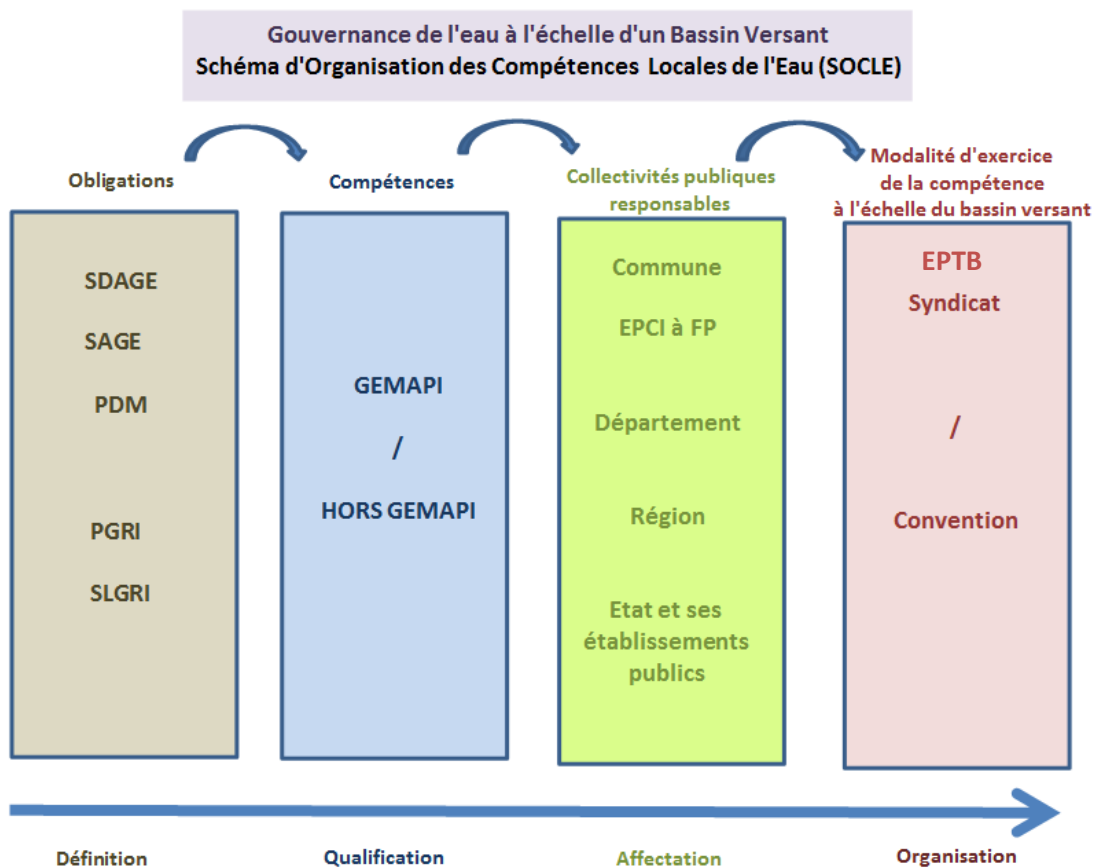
Gouvernance de l'eau à l'échelle d'un Bassin Versant
Schéma d'Organisation des Compétences Locales de l'Eau (SOCLE)

Obligations

SDAGE

SAGE

PDM

PGRI

SLGRI

Compétences

GEMAPI

/

HORS GEMAPI

Collectivités publiques responsables

Commune

EPCI à FP

Département

Région

Etat et ses établissements publics

Modalité d'exercice de la compétence à l'échelle du bassin versant

EPTB

Syndicat

/

Convention

Définition

Qualification

Affectation

Organisation